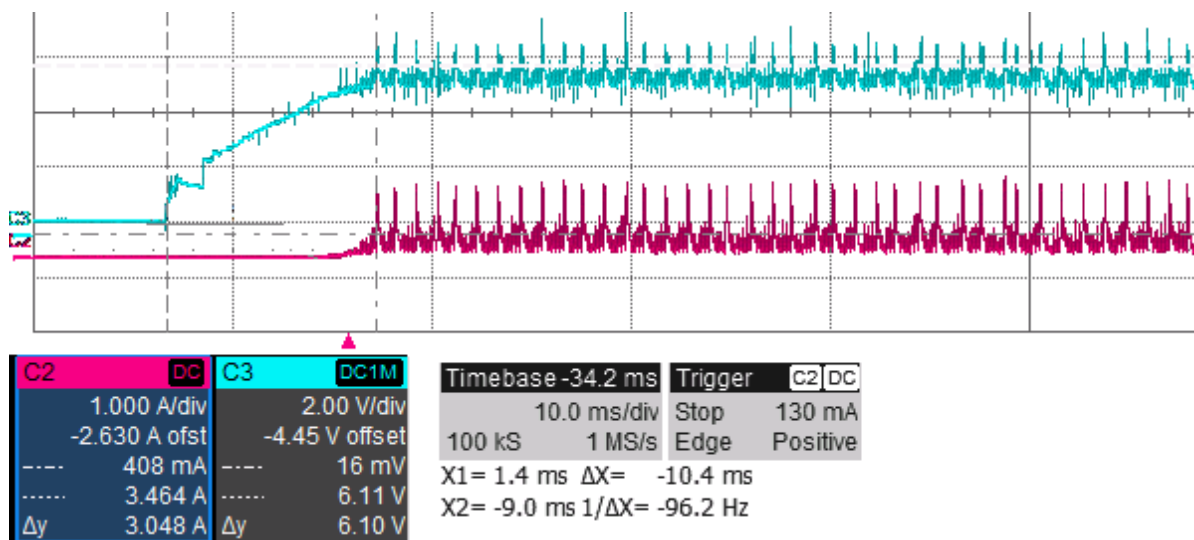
C3
C2

| C2 DC | C3 DC1M |
|---|---|
| 1.000 A/div | 2.00 V/div |
| -2.630 A ofst | -4.45 V offset |
| 408 mA | 16 mV |
| 3.464 A | 6.11 V |
| Δy 3.048 A | Δy 6.10 V |

| Timebase -34.2 ms | Trigger C2 DC |
|---|---|
| 10.0 ms/div | Stop 130 mA |
| 100 kS 1 MS/s | Edge Positive |

X1= 1.4 ms ΔX= -10.4 ms
X2= -9.0 ms 1/ΔX= -96.2 Hz